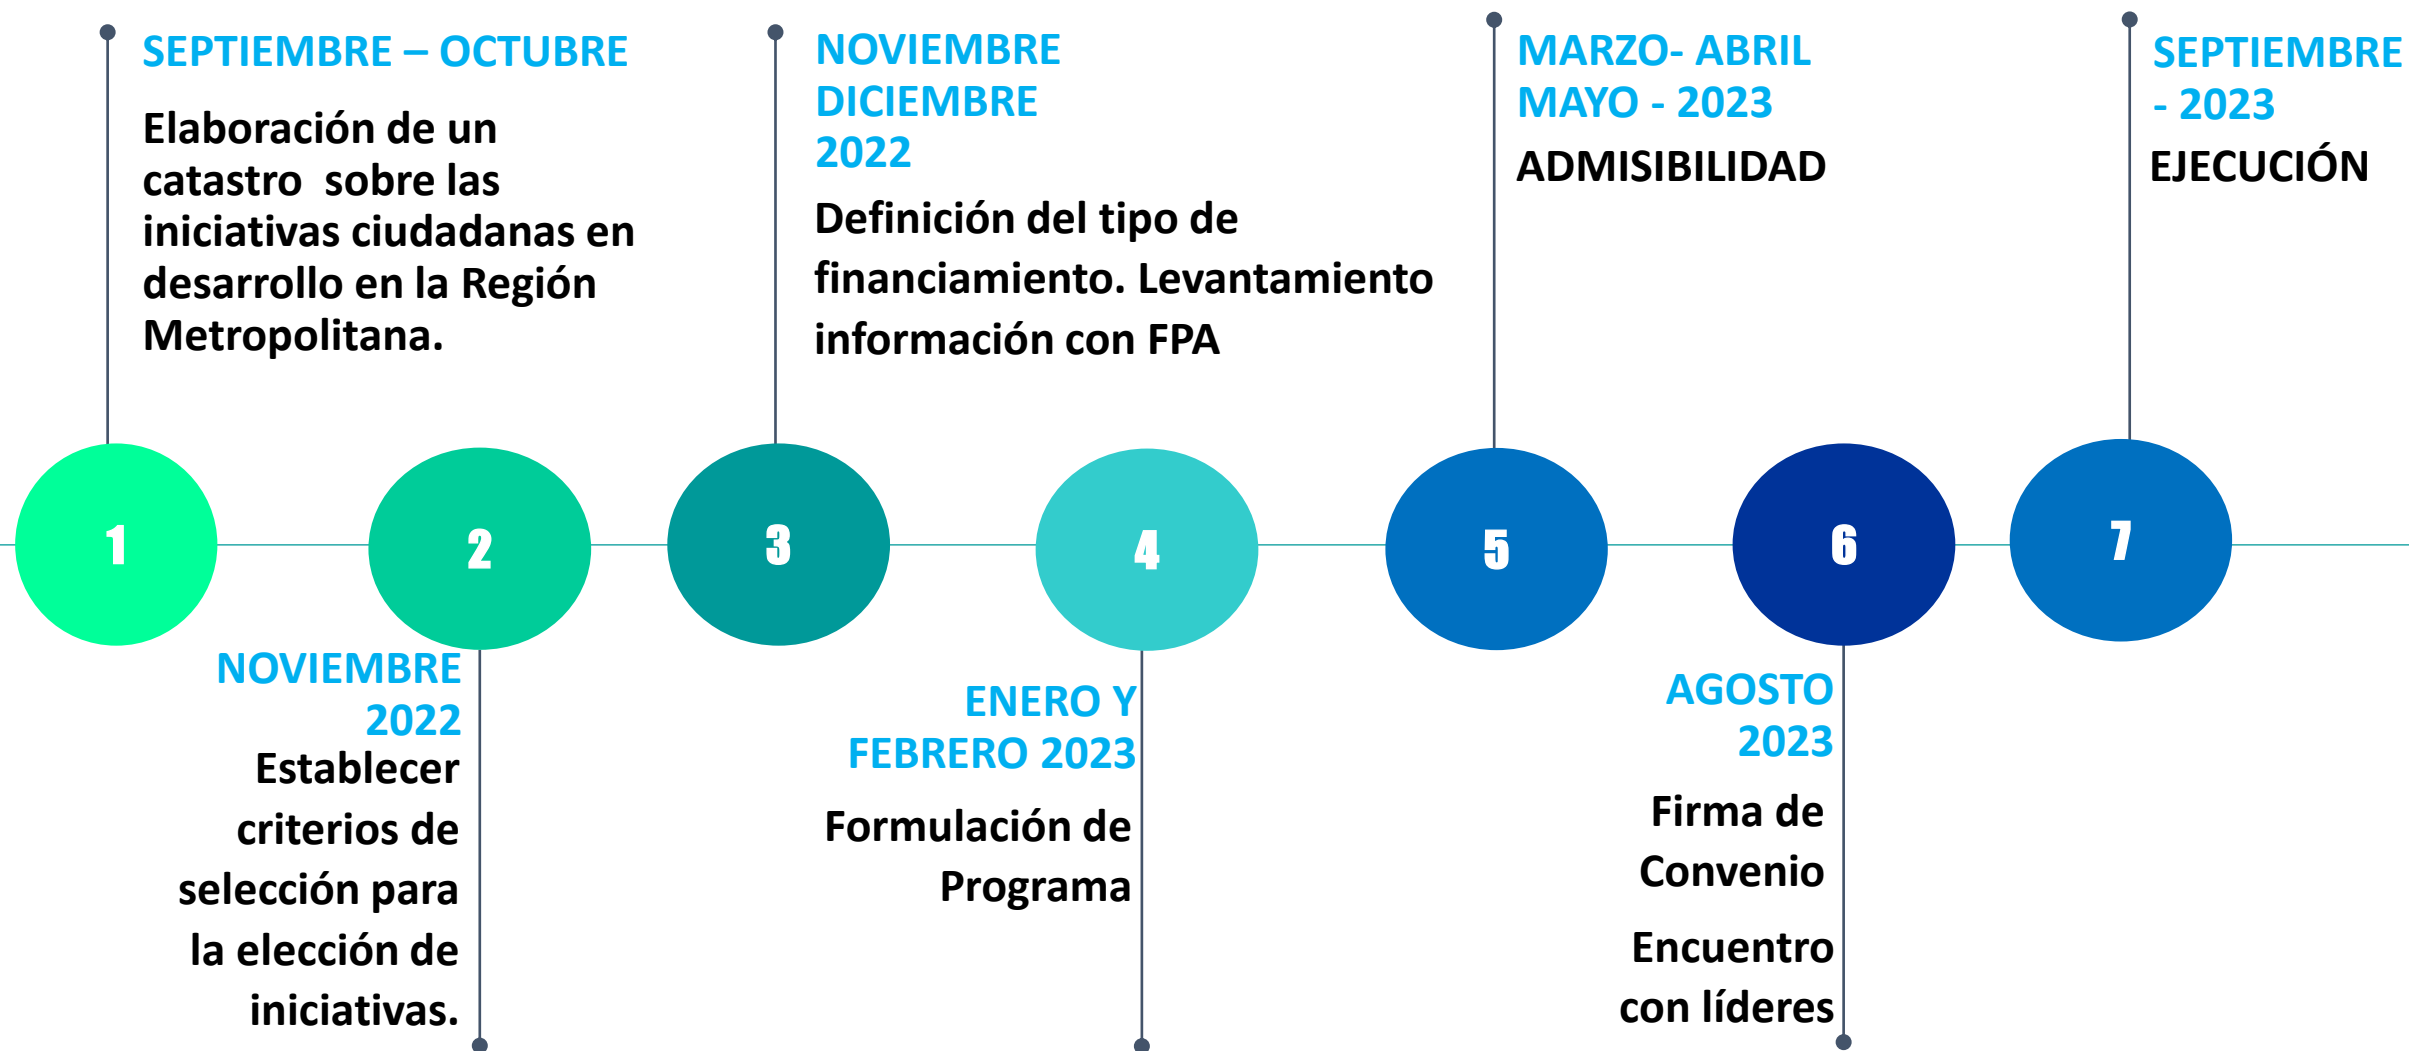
SEPTIEMBRE – OCTUBRE

Elaboración de un catastro sobre las iniciativas ciudadanas en desarrollo en la Región Metropolitana.

NOVIEMBRE DICIEMBRE 2022

Definición del tipo de financiamiento. Levantamiento información con FPA

MARZO- ABRIL MAYO - 2023

ADMISIBILIDAD

SEPTIEMBRE - 2023

EJECUCIÓN

1

2

3

4

5

6

7

NOVIEMBRE 2022

Establecer criterios de selección para la elección de iniciativas.

ENERO Y FEBRERO 2023

Formulación de Programa

AGOSTO 2023

Firma de Convenio

Encuentro con líderes